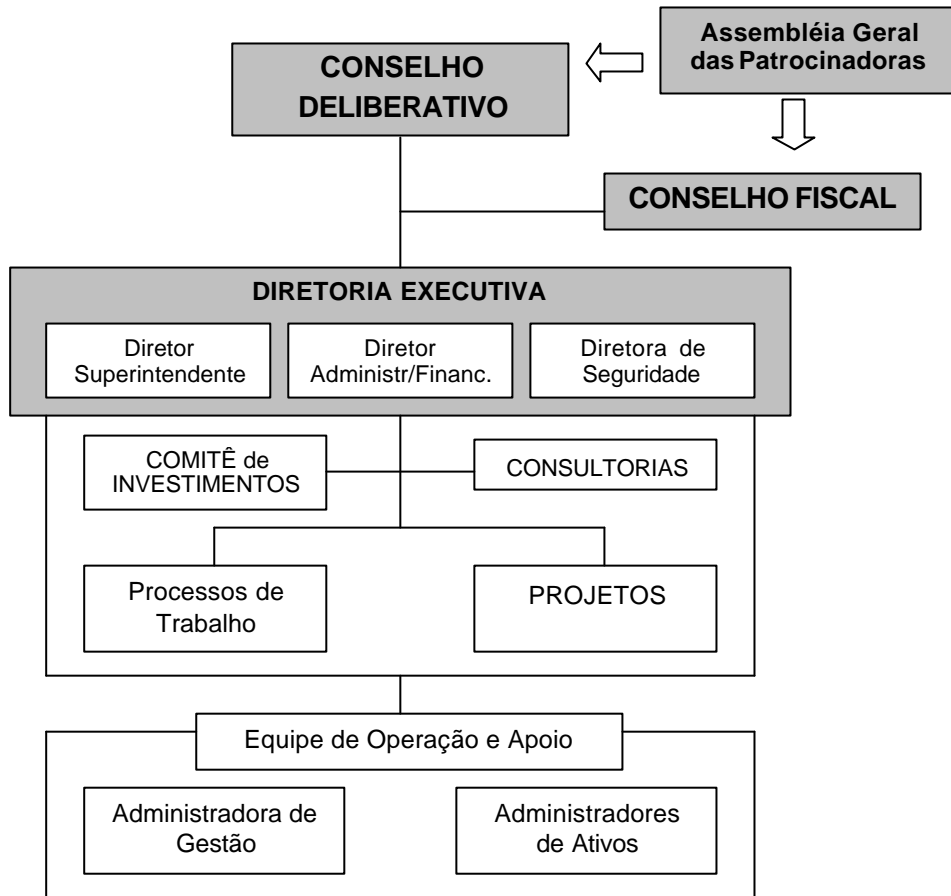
Assembléia Geral das Patrocinadoras

CONSELHO DELIBERATIVO

CONSELHO FISCAL

DIRETORIA EXECUTIVA

Diretor Superintendente

Diretor Administr/Financ.

Diretora de Seguridade

COMITÊ de INVESTIMENTOS

CONSULTORIAS

Processos de Trabalho

PROJETOS

Equipe de Operação e Apoio

Administradora de Gestão

Administradores de Ativos